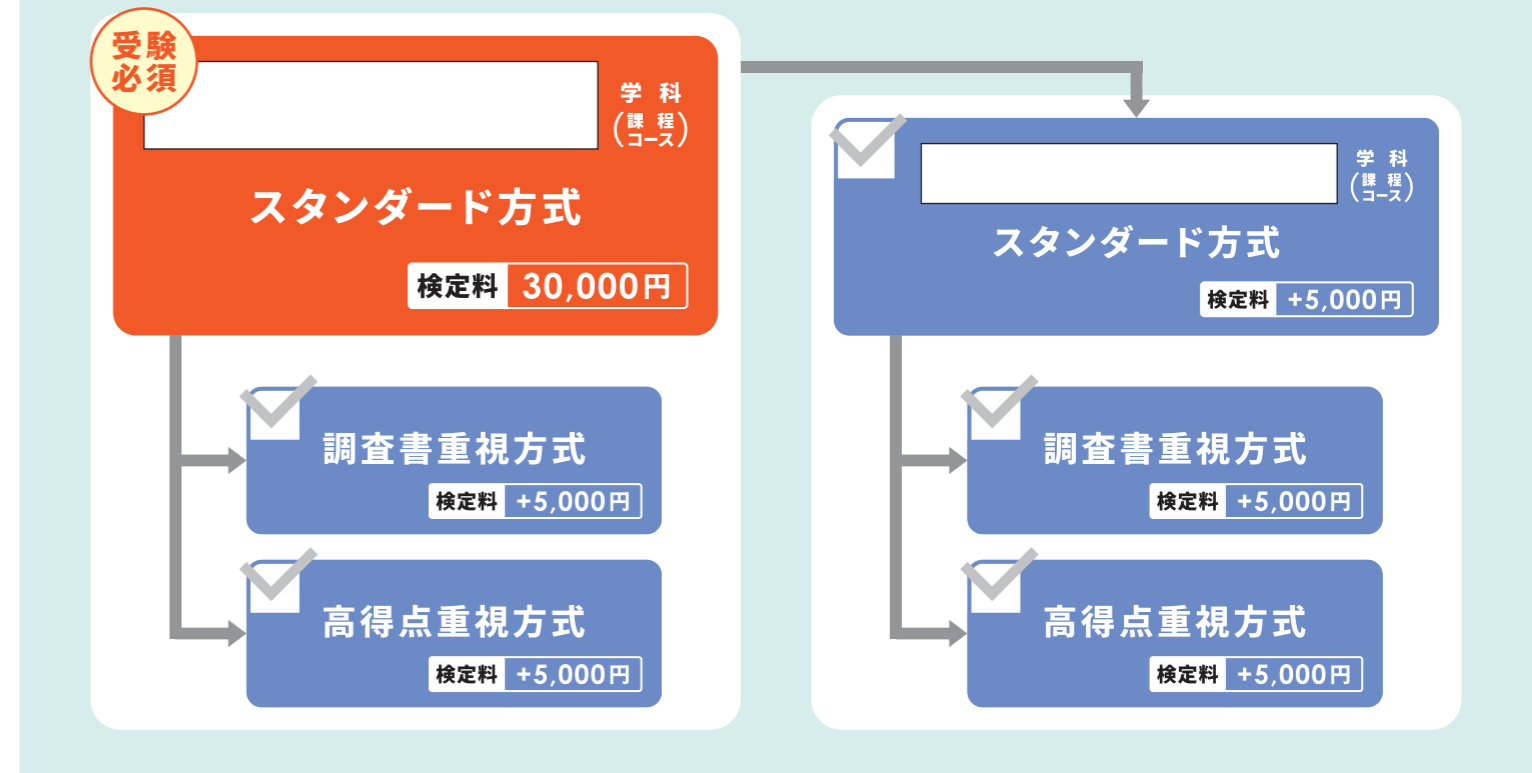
受験必須

学科（課程コース）

スタンダード方式

検定料 30,000円

調査書重視方式

検定料 +5,000円

高得点重視方式

検定料 +5,000円

学科（課程コース）

スタンダード方式

検定料 +5,000円

調査書重視方式

検定料 +5,000円

高得点重視方式

検定料 +5,000円